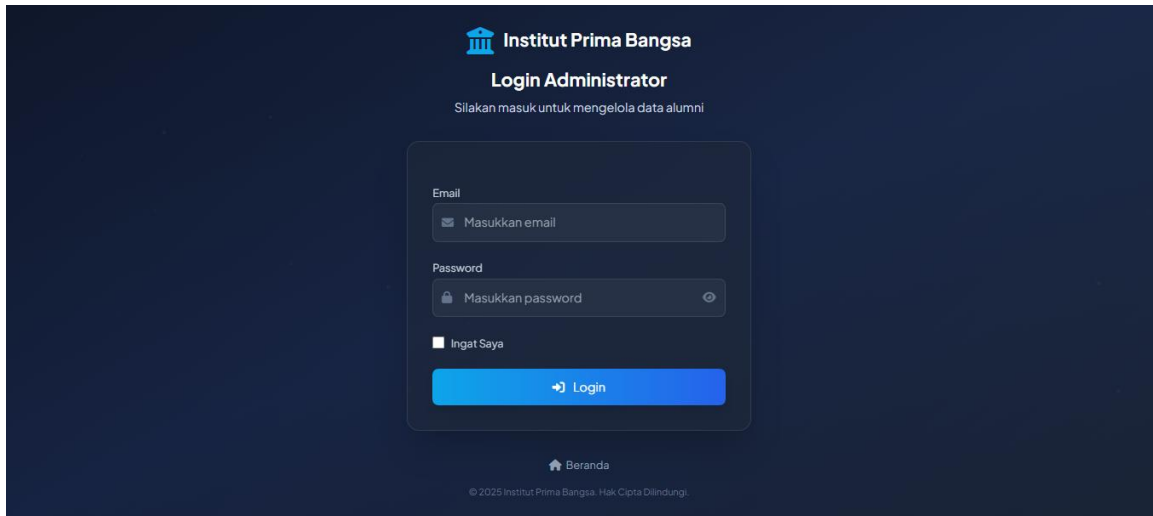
Institut Prima Bangsa

Login Administrator

Silakan masuk untuk mengelola data alumni

Email

Masukkan email

Password

Masukkan password

Ingat Saya

Login

Beranda

© 2025 Institut Prima Bangsa. Hak Cipta Dilindungi.